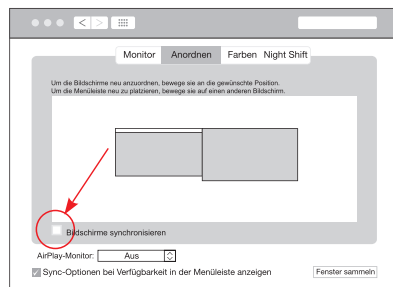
Monitor | Anordnen | Farben | Night Shift

Um die Bildschirme neu anzuordnen, bewege sie an die gewünschte Position.
Um die Menüleiste neu zu platzieren, bewege sie auf einen anderen Bildschirm.

Bildschirme synchronisieren

AirPlay-Monitor: Aus

Sync-Optionen bei Verfügbarkeit in der Menüleiste anzeigen

Fenster sammeln